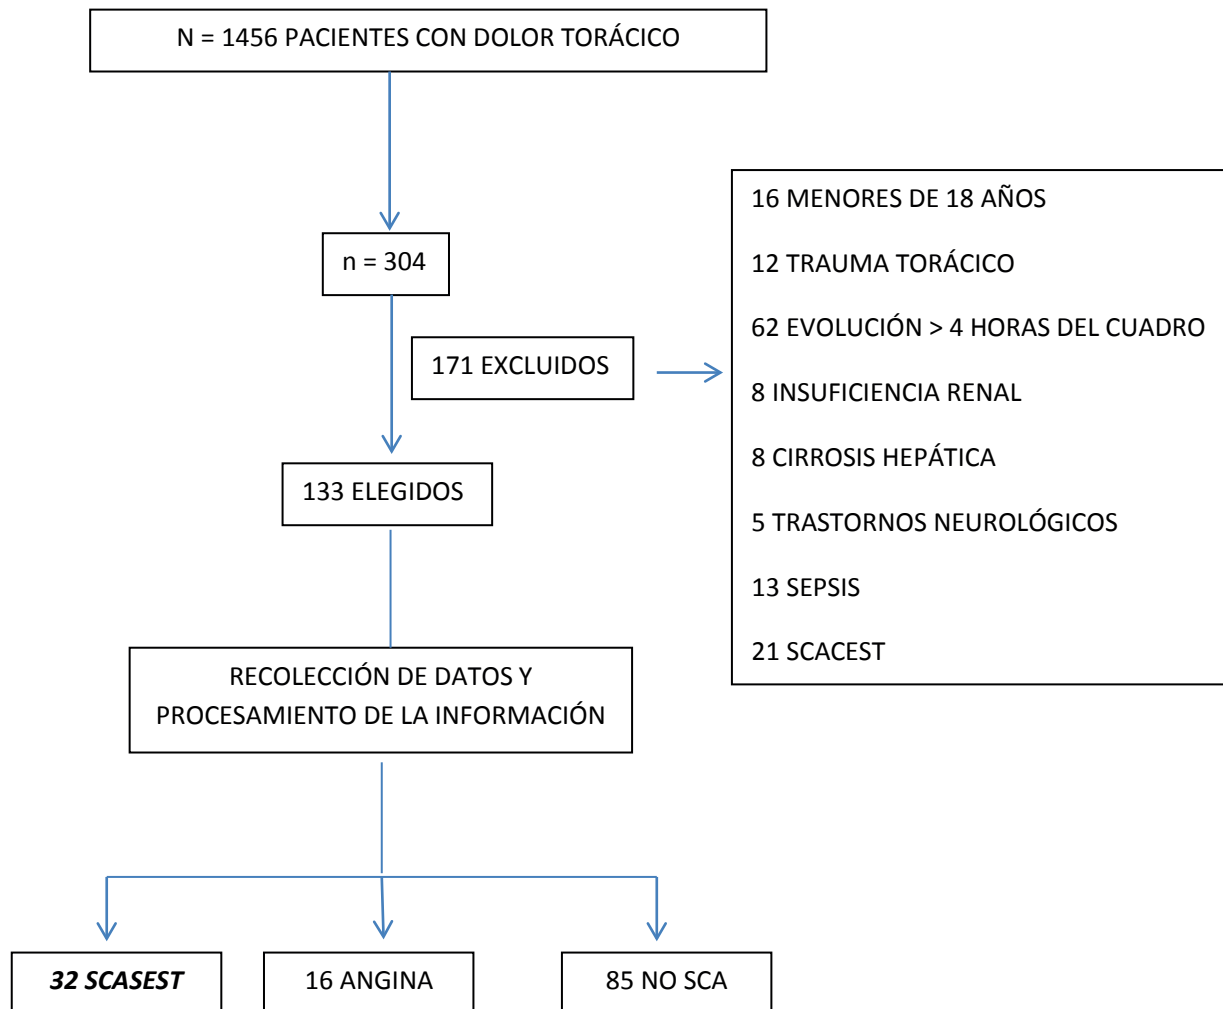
N = 1456 PACIENTES CON DOLOR TORÁCICO

n = 304

171 EXCLUIDOS

16 MENORES DE 18 AÑOS

12 TRAUMA TORÁCICO

62 EVOLUCIÓN > 4 HORAS DEL CUADRO

8 INSUFICIENCIA RENAL

8 CIRROSIS HEPÁTICA

5 TRASTORNOS NEUROLÓGICOS

13 SEPSIS

21 SCACEST

133 ELEGIDOS

RECOLECCIÓN DE DATOS Y PROCESAMIENTO DE LA INFORMACIÓN

32 SCASEST

16 ANGINA

85 NO SCA